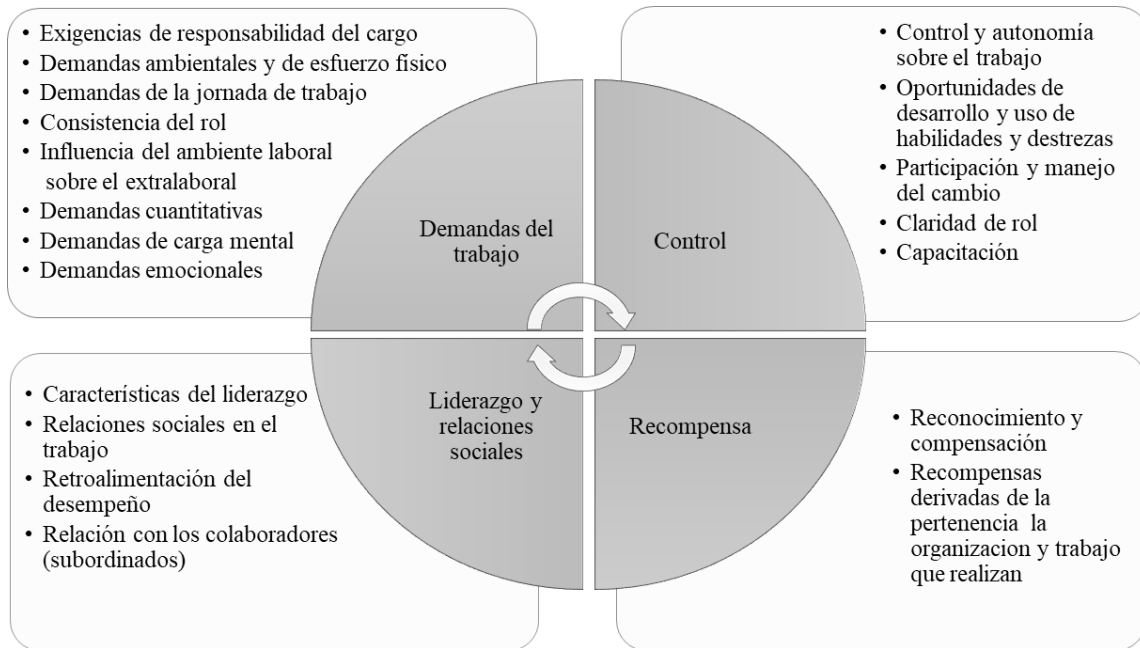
• Exigencias de responsabilidad del cargo
• Demandas ambientales y de esfuerzo físico
• Demandas de la jornada de trabajo
• Consistencia del rol
• Influencia del ambiente laboral sobre el extralaboral
• Demandas cuantitativas
• Demandas de carga mental
• Demandas emocionales

• Control y autonomía sobre el trabajo
• Oportunidades de desarrollo y uso de habilidades y destrezas
• Participación y manejo del cambio
• Claridad de rol
• Capacitación

Demandas del trabajo

Control

Liderazgo y relaciones sociales

Recompensa

• Características del liderazgo
• Relaciones sociales en el trabajo
• Retroalimentación del desempeño
• Relación con los colaboradores (subordinados)

• Reconocimiento y compensación
• Recompensas derivadas de la pertenencia la organizacion y trabajo que realizan